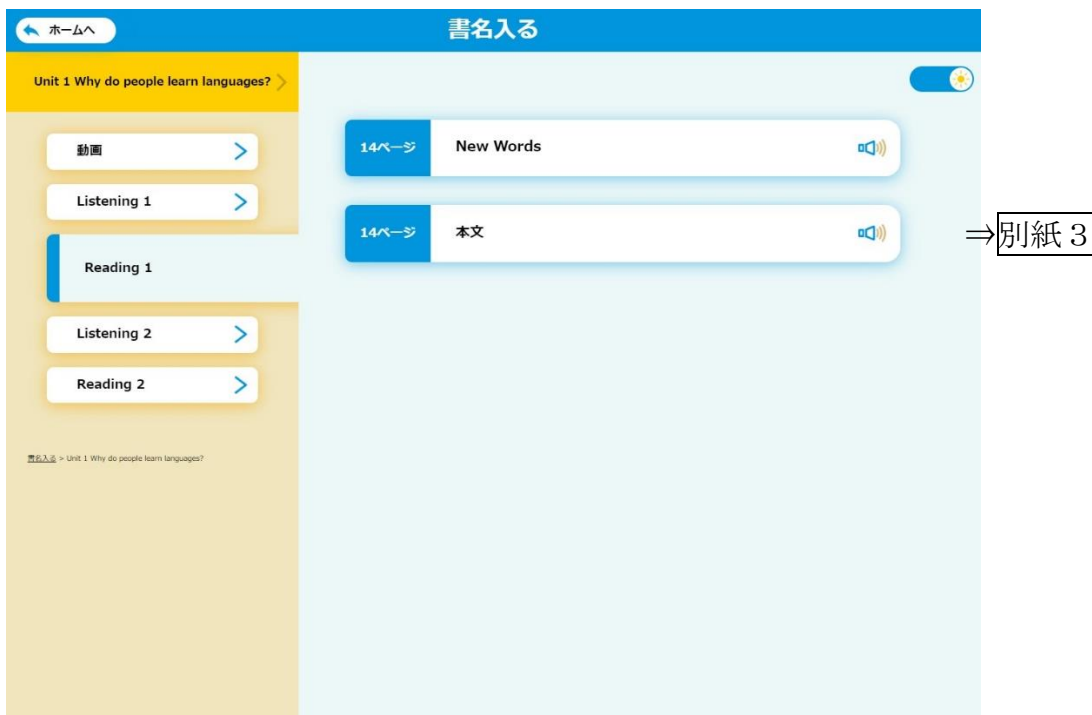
ホームへ

書名入る

Unit 1 Why do people learn languages?

動画

Listening 1

Reading 1

Listening 2

Reading 2

書名入る > Unit 1 Why do people learn languages?

14ページ New Words

14ページ 本文

⇒別紙３